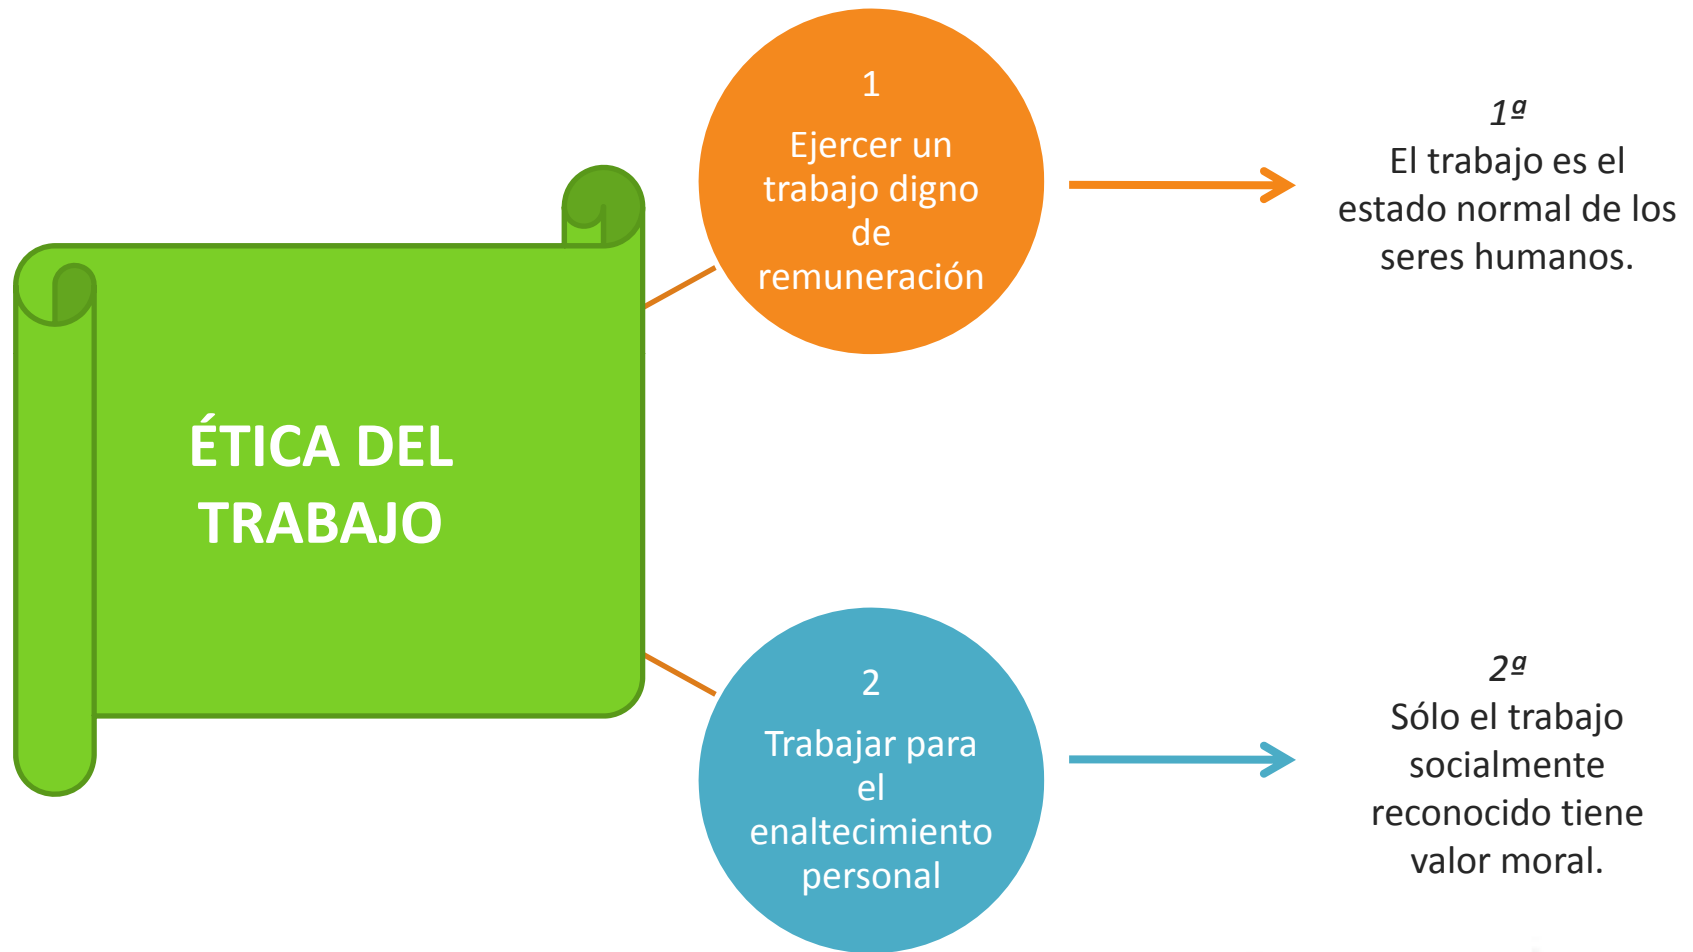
ÉTICA DEL TRABAJO

1
Ejercer un trabajo digno de remuneración

1ª
El trabajo es el estado normal de los seres humanos.

2
Trabajar para el enaltecimiento personal

2ª
Sólo el trabajo socialmente reconocido tiene valor moral.